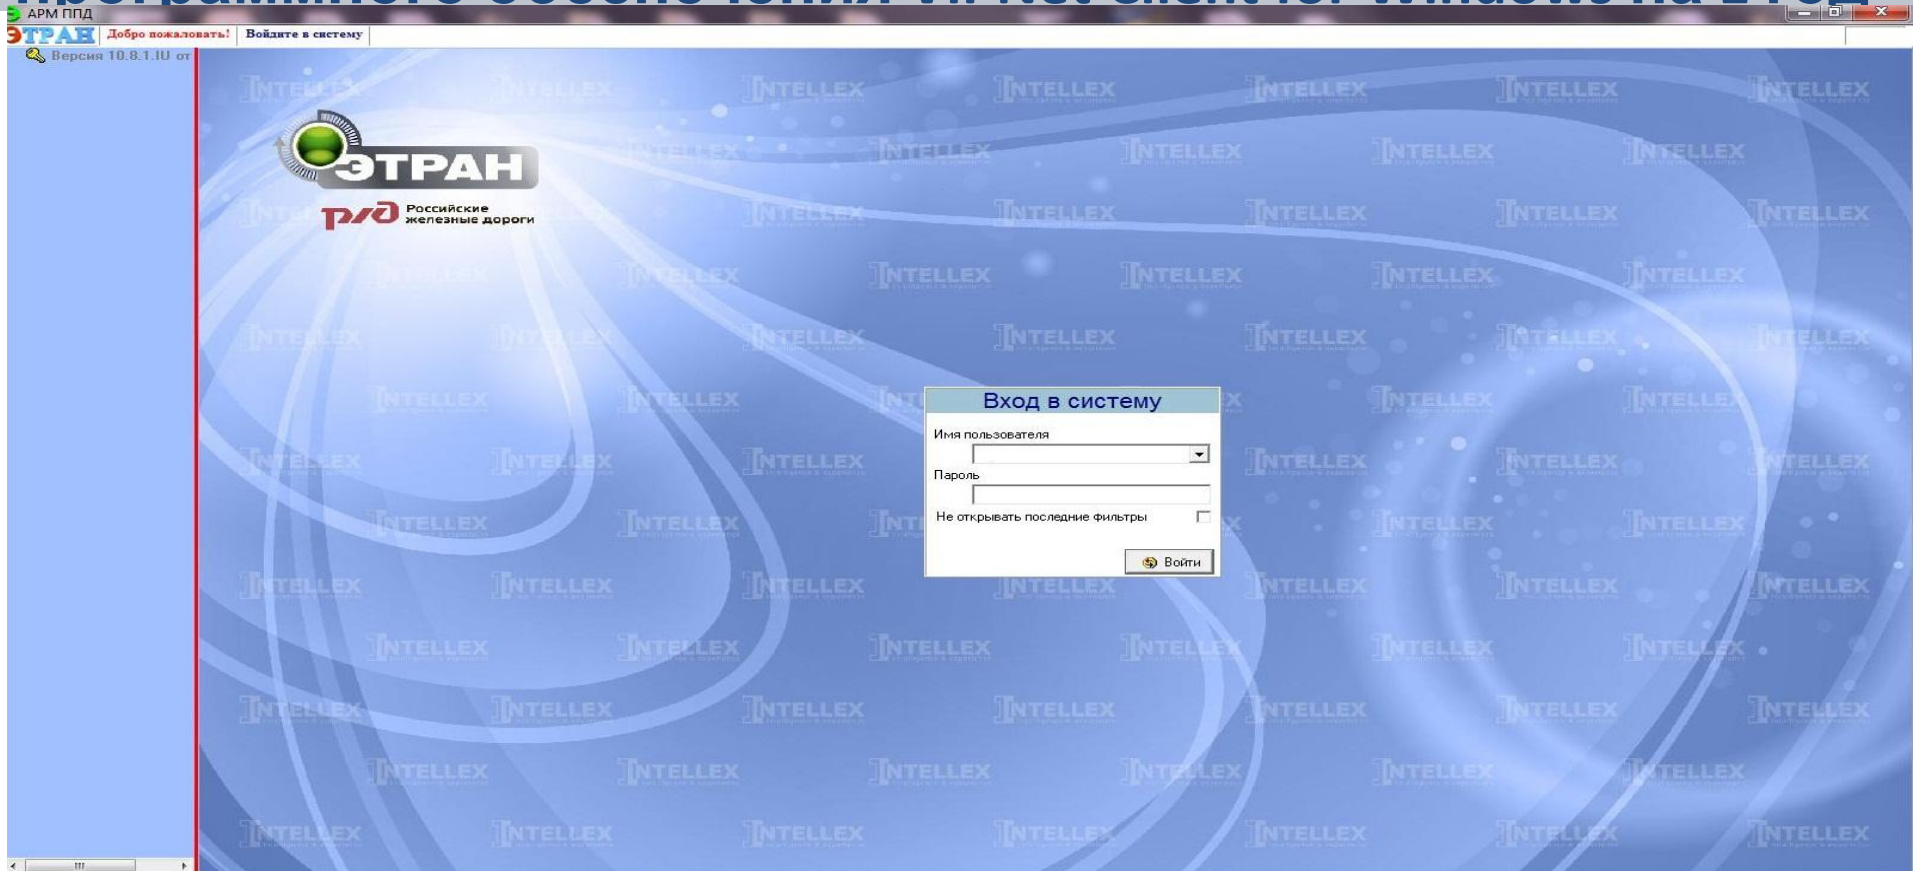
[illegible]

АРМ ППД

ЭТРАН Добро пожаловать! Войдите в систему

Версия 10.8.1.IU от

ЭТРАН

РЖД Российские железные дороги

INTELLEX INTELLEX INTELLEX INTELLEX INTELLEX INTELLEX INTELLEX

Вход в систему

Имя пользователя

Пароль

Не открывать последние фильтры

Войти